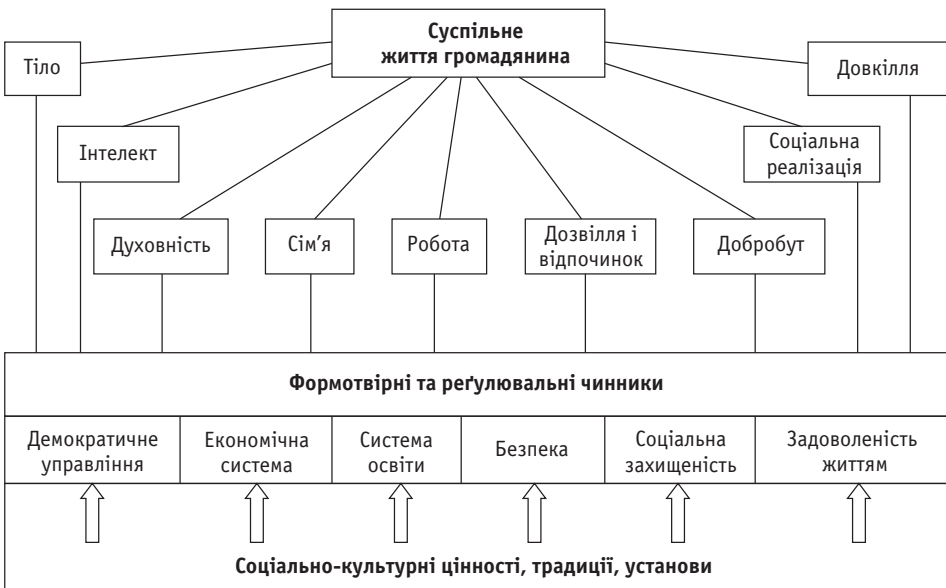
Суспільне життя громадянина

Тіло

Довкілля

Інтелект

Соціальна реалізація

Духовність

Сім'я

Робота

Дозвілля і відпочинок

Добробут

Формотвірні та реґулювальні чинники

| Демократичне управління | Економічна система | Система освіти | Безпека | Соціальна захищеність | Задоволеність життям |
|---|---|---|---|---|---|

Соціально-культурні цінності, традиції, установи